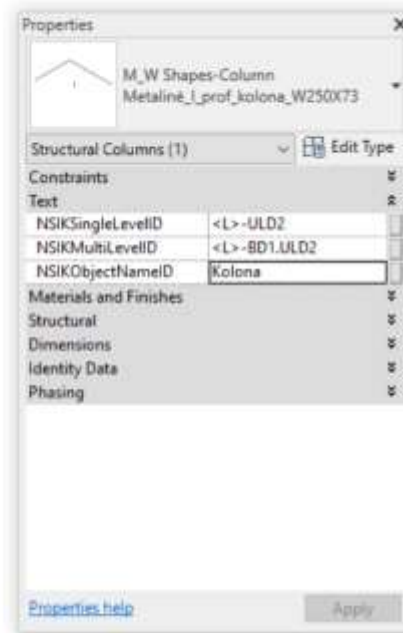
Properties

M_W Shapes-Column
Metalinė_I_prof_kolona_W250X73

Structural Columns (1)
Edit Type

Constraints
Text

| NSIKSingleLevelID | <L>-ULD2 |
|---|---|
| NSIKMultiLevelID | <L>-BD1.ULD2 |
| NSIKObjectNameID | Kolona |

Materials and Finishes
Structural
Dimensions
Identity Data
Phasing

Properties help
Apply